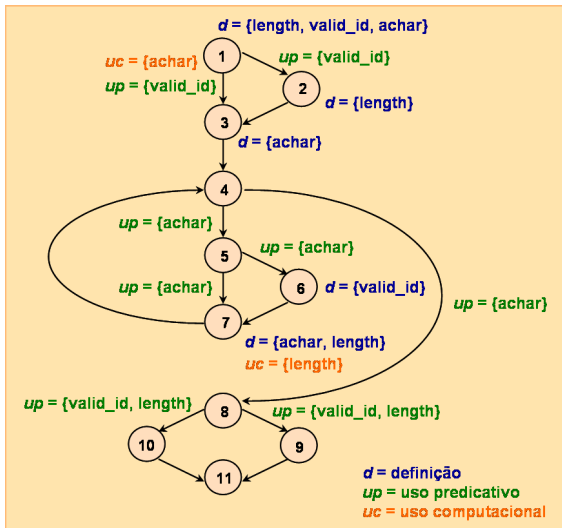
d = {length, valid_id, achar}

1

uc = {achar}

up = {valid_id}

up = {valid_id}

2

d = {length}

3

d = {achar}

4

up = {achar}

5

up = {achar}

up = {achar}

6

d = {valid_id}

up = {achar}

7

d = {achar, length}

uc = {length}

up = {valid_id, length}

8

up = {valid_id, length}

10

9

11

d = definição
up = uso predicativo
uc = uso computacional